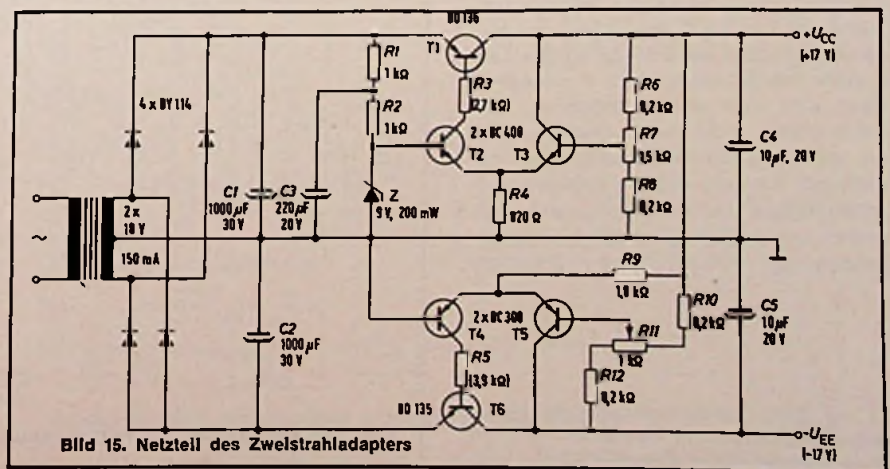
BD 136
T1
$+U_{CC}$
(+17 V)
R1
1 kΩ
R3
(2,7 kΩ)
R6
8,2 kΩ
R2
1 kΩ
2 x BC 400
T2
T3
R7
1,5 kΩ
4 x BY 114
C4
10 µF, 20 V
R4
820 Ω
R8
8,2 kΩ
Z
9 V, 200 mW
C1
1000 µF
30 V
C3
220 µF
20 V
2 x
18 V
150 mA
~
R9
1,8 kΩ
2 x BC 308
T4
T5
R10
8,2 kΩ
C5
10 µF
20 V
R11
1 kΩ
C2
1000 µF
30 V
R5
(3,9 kΩ)
R12
8,2 kΩ
BD 135
T6
$-U_{EE}$
(-17 V)
Bild 15. Netzteil des Zweistrahladapters